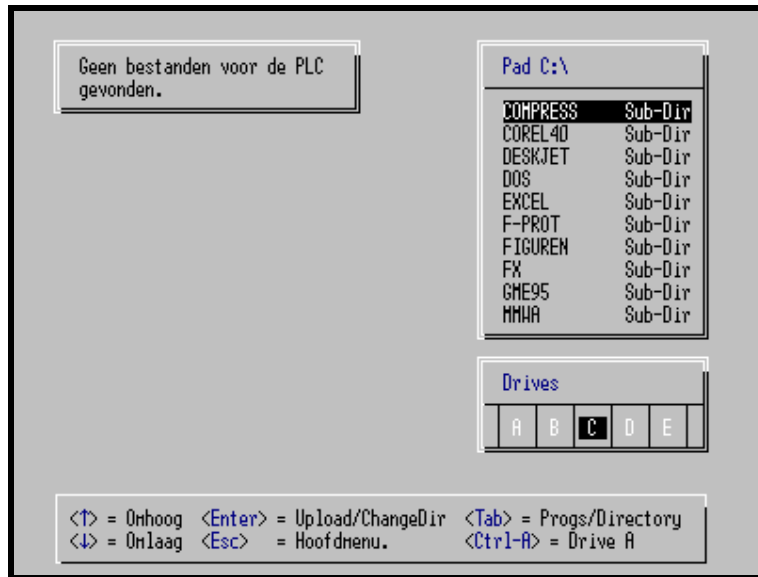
Geen bestanden voor de PLC gevonden.

Pad C:\

| | |
|---|---|
| COMPRESS | Sub-Dir |
| COREL40 | Sub-Dir |
| DESKJET | Sub-Dir |
| DOS | Sub-Dir |
| EXCEL | Sub-Dir |
| F-PROT | Sub-Dir |
| FIGUREN | Sub-Dir |
| FX | Sub-Dir |
| GME95 | Sub-Dir |
| MMWA | Sub-Dir |

Drives

A B C D E

<↑> = Omhoog <Enter> = Upload/ChangeDir <Tab> = Progs/Directory
<↓> = Omlaag <Esc> = Hoofdmenu. <Ctrl-A> = Drive A